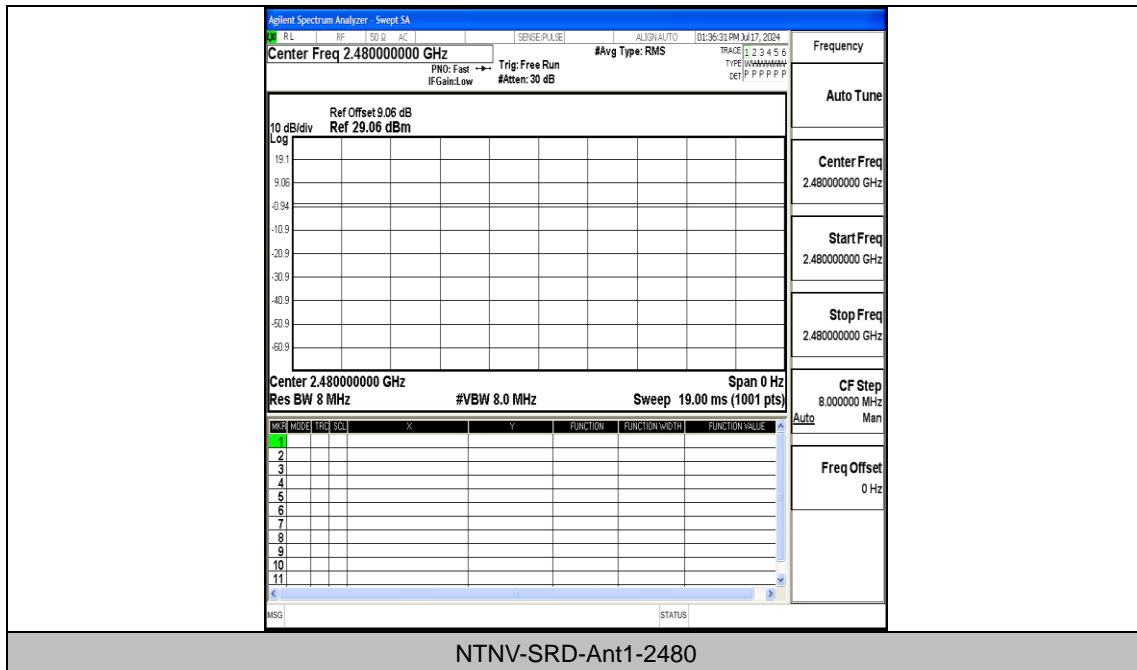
Agilent Spectrum Analyzer - Swept SA
RL RF 50 Ω AC SENSE:PULSE ALIGN AUTO 01:36:31 PM Jul 17, 2024
Center Freq 2.480000000 GHz
PNO: Fast Trig: Free Run
IFGain:Low #Atten: 30 dB
#Avg Type: RMS
TRACE 1 2 3 4 5 6
TYPE WWWWWW
DET P P P P P P

Frequency
Auto Tune
Center Freq
2.480000000 GHz
Start Freq
2.480000000 GHz
Stop Freq
2.480000000 GHz
CF Step
8.000000 MHz
Auto Man
Freq Offset
0 Hz

Ref Offset 9.06 dB
10 dB/div Ref 29.06 dBm
Log
19.1
9.06
-0.94
-10.9
-20.9
-30.9
-40.9
-50.9
-60.9

Center 2.480000000 GHz Span 0 Hz
Res BW 8 MHz #VBW 8.0 MHz Sweep 19.00 ms (1001 pts)

| MKR | MODE | TRC | SCL | X | Y | FUNCTION | FUNCTION WIDTH | FUNCTION VALUE |
|---|---|---|---|---|---|---|---|---|
| 1 | | | | | | | | |
| 2 | | | | | | | | |
| 3 | | | | | | | | |
| 4 | | | | | | | | |
| 5 | | | | | | | | |
| 6 | | | | | | | | |
| 7 | | | | | | | | |
| 8 | | | | | | | | |
| 9 | | | | | | | | |
| 10 | | | | | | | | |
| 11 | | | | | | | | |

MSG STATUS

NTNV-SRD-Ant1-2480